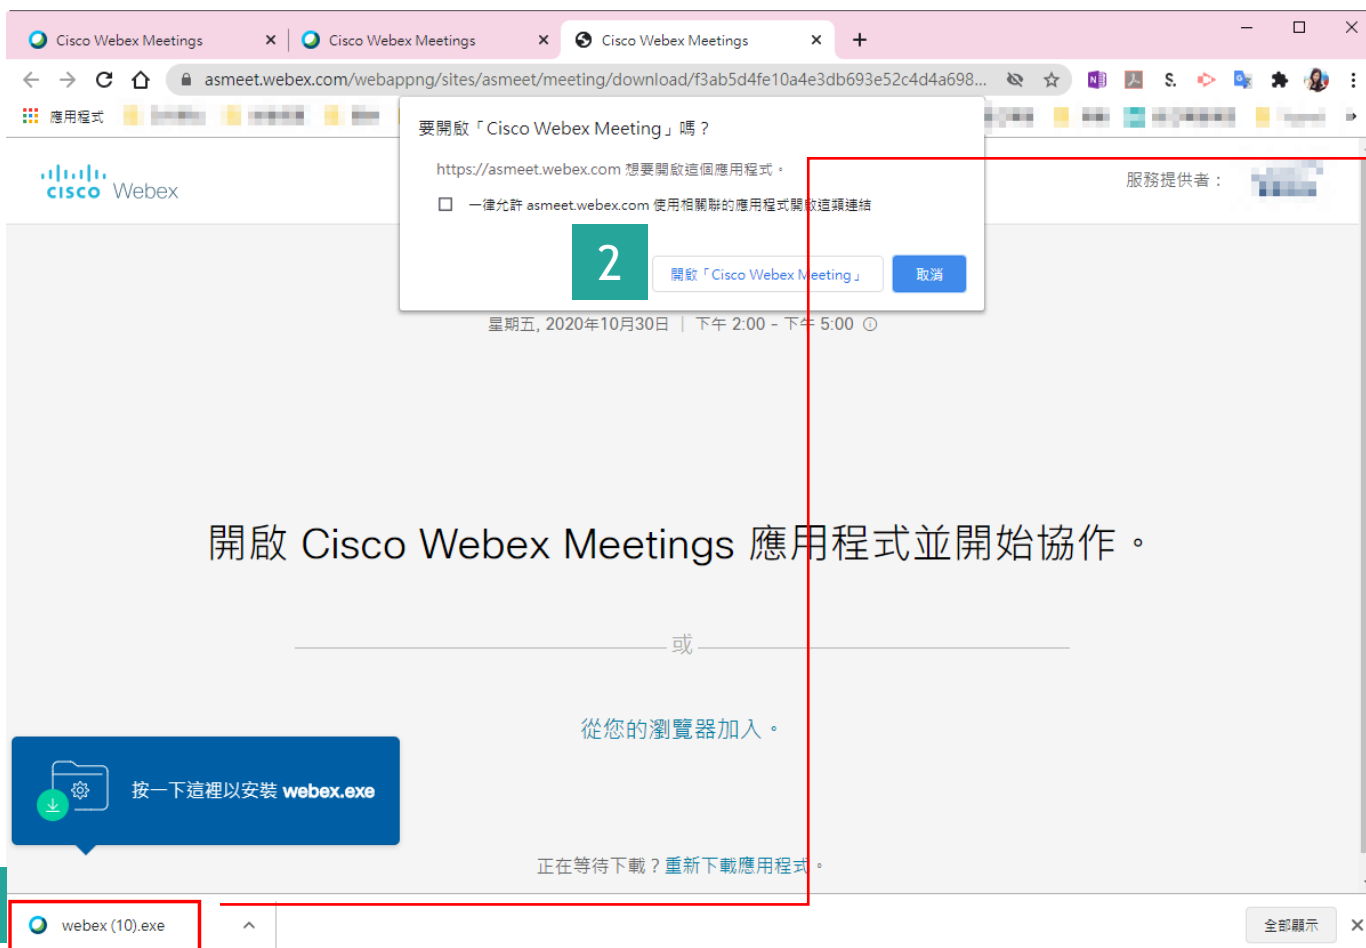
Cisco Webex Meetings ×
Cisco Webex Meetings ×
Cisco Webex Meetings ×
+

asmeet.webex.com/webappng/sites/asmeet/meeting/download/f3ab5d4fe10a4e3db693e52c4d4a698...

應用程式

要開啟「Cisco Webex Meeting」嗎？

https://asmeet.webex.com 想要開啟這個應用程式。

一律允許 asmeet.webex.com 使用相關聯的應用程式開啟這類連結

2

開啟「Cisco Webex Meeting」

取消

cisco Webex

服務提供者：

星期五, 2020年10月30日 | 下午 2:00 - 下午 5:00

開啟 Cisco Webex Meetings 應用程式並開始協作。

或

從您的瀏覽器加入。

按一下這裡以安裝 webex.exe

正在等待下載？重新下載應用程式。

webex (10).exe

全部顯示

×